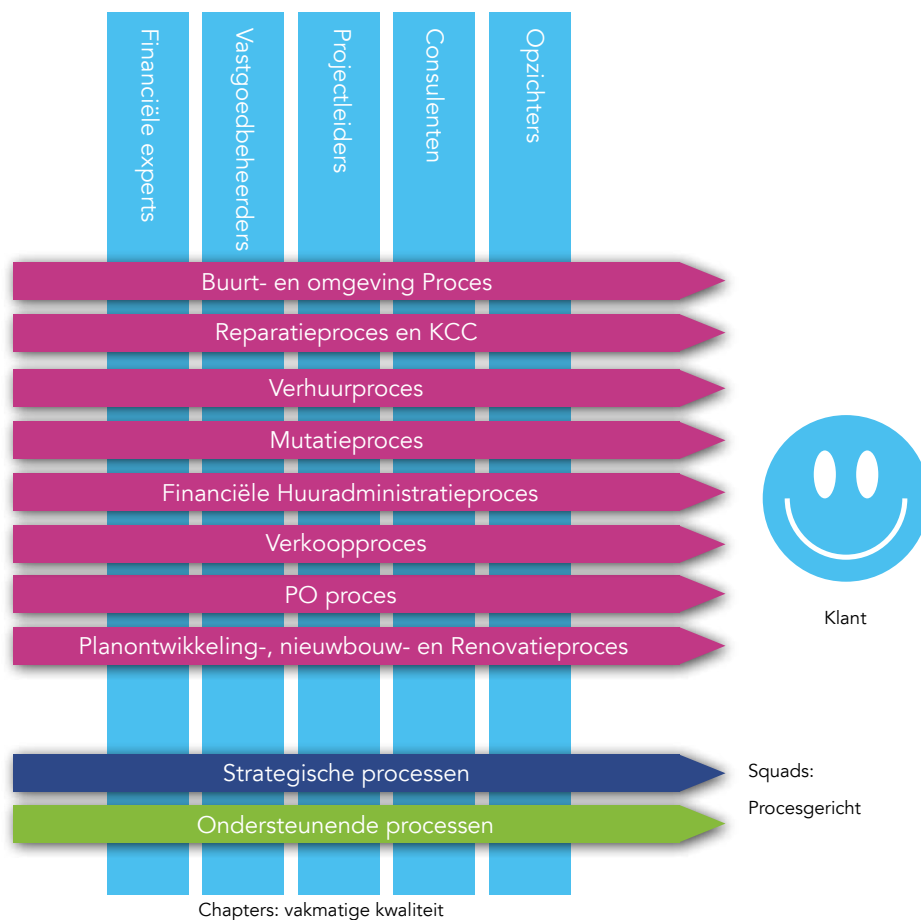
Financiële experts

Vastgoedbeheerders

Projectleiders

Consulenten

Opzichters

Buurt- en omgeving Proces

Reparatieproces en KCC

Verhuurproces

Mutatieproces

Financiële Huuradministratieproces

Verkoopproces

PO proces

Planontwikkeling-, nieuwbouw- en Renovatieproces

Klant

Strategische processen

Ondersteunende processen

Squads:

Procesgericht

Chapters: vakmatige kwaliteit